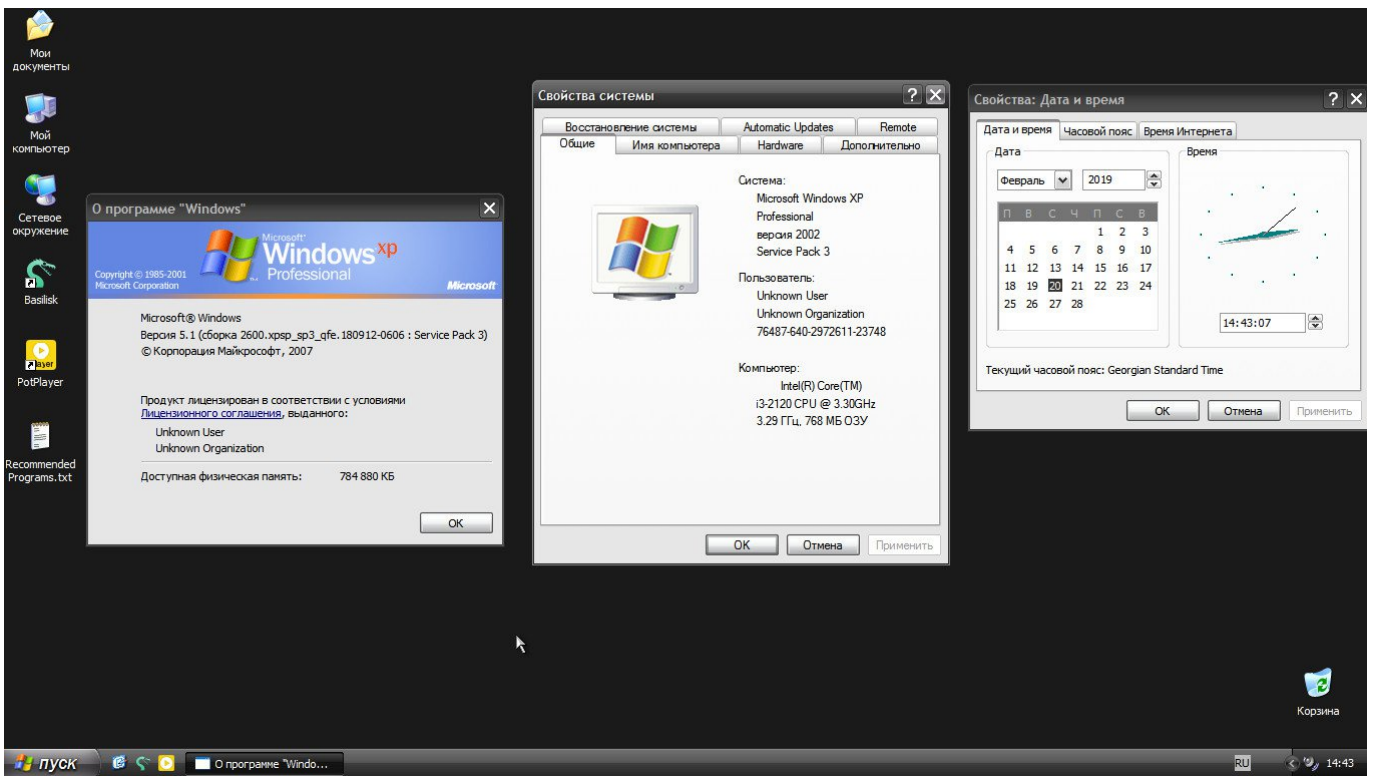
Мои документы

Мой компьютер

Сетевое окружение

Basilisk

PotPlayer

Recommended Programs.txt

О программе "Windows"

Copyright © 1985-2001 Microsoft Corporation

Microsoft® Windows xp Professional

Microsoft

Microsoft® Windows
Версия 5.1 (сборка 2600.xpsp_sp3_qfe.180912-0606 : Service Pack 3)
© Корпорация Майкрософт, 2007

Продукт лицензирован в соответствии с условиями Лицензионного соглашения, выданного:
Unknown User
Unknown Organization

Доступная физическая память: 784 880 КБ

OK

Свойства системы

| Восстановление системы | Automatic Updates | Remote |
|---|---|---|
| Общие | Имя компьютера | Hardware | Дополнительно |

Система:
Microsoft Windows XP
Professional
версия 2002
Service Pack 3

Пользователь:
Unknown User
Unknown Organization
76487-640-2972611-23748

Компьютер:
Intel(R) Core(TM)
i3-2120 CPU @ 3.30GHz
3.29 ГГц, 768 МБ ОЗУ

OK Отмена Применить

Свойства: Дата и время

Дата и время Часовой пояс Время Интернета

Дата
Февраль 2019

| П | В | С | Ч | П | С | В |
|---|---|---|---|---|---|---|
| | | | | 1 | 2 | 3 |
| 4 | 5 | 6 | 7 | 8 | 9 | 10 |
| 11 | 12 | 13 | 14 | 15 | 16 | 17 |
| 18 | 19 | 20 | 21 | 22 | 23 | 24 |
| 25 | 26 | 27 | 28 | | | |

Время
14:43:07

Текущий часовой пояс: Georgian Standard Time

OK Отмена Применить

Корзина

пуск О программе "Windo...
RU 14:43